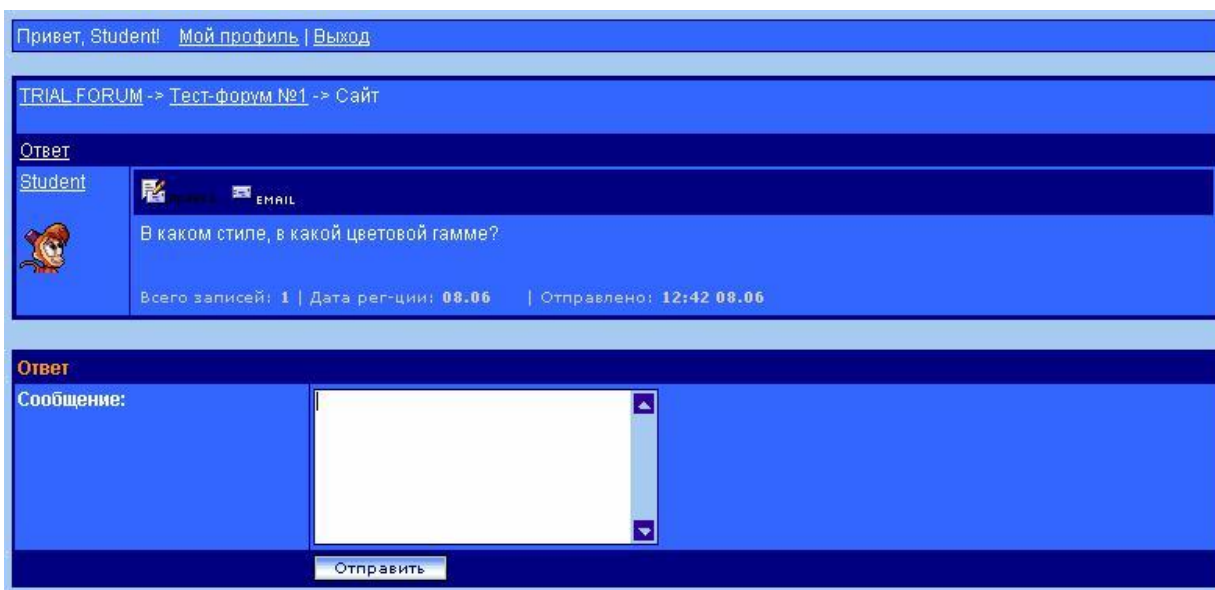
Привет, Student! Мой профиль | Выход

TRIAL FORUM -> Тест-форум №1 -> Сайт

Ответ

Student

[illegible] EMAIL

В каком стиле, в какой цветовой гамме?

Всего записей: 1 | Дата рег-ции: 08.06 | Отправлено: 12:42 08.06

Ответ

Сообщение:

Отправить